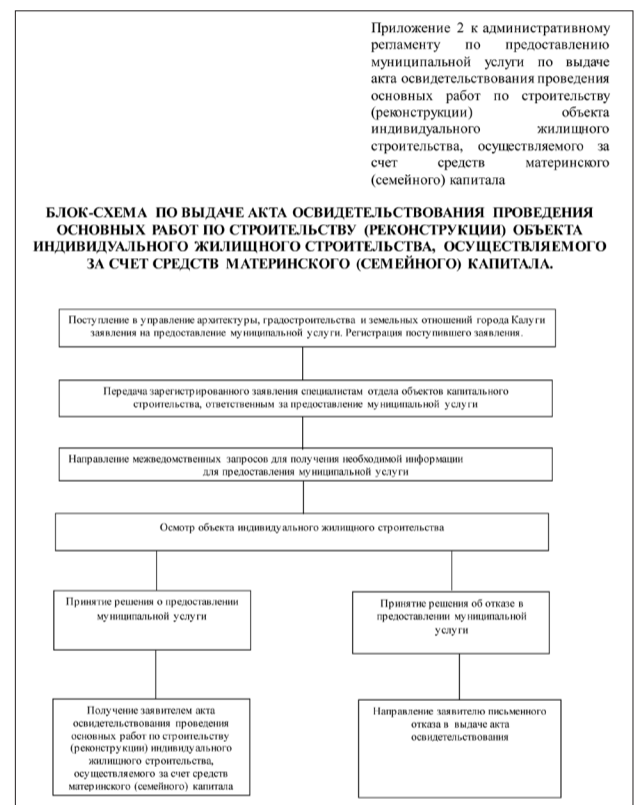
Приложение 2 к административному регламенту по предоставлению муниципальной услуги по выдаче акта освидетельствования проведения основных работ по строительству (реконструкции) объекта индивидуального жилищного строительства, осуществляемого за счет средств материнского (семейного) капитала

БЛОК-СХЕМА ПО ВЫДАЧЕ АКТА ОСВИДЕТЕЛЬСТВОВАНИЯ ПРОВЕДЕНИЯ ОСНОВНЫХ РАБОТ ПО СТРОИТЕЛЬСТВУ (РЕКОНСТРУКЦИИ) ОБЪЕКТА ИНДИВИДУАЛЬНОГО ЖИЛИЩНОГО СТРОИТЕЛЬСТВА, ОСУЩЕСТВЛЯЕМОГО ЗА СЧЕТ СРЕДСТВ МАТЕРИНСКОГО (СЕМЕЙНОГО) КАПИТАЛА.

Поступление в управление архитектуры, градостроительства и земельных отношений города Калуги заявления на предоставление муниципальной услуги. Регистрация поступившего заявления.

Передача зарегистрированного заявления специалистам отдела объектов капитального строительства, ответственным за предоставление муниципальной услуги

Направление межведомственных запросов для получения необходимой информации для предоставления муниципальной услуги

Осмотр объекта индивидуального жилищного строительства

Принятие решения о предоставлении муниципальной услуги

Принятие решения об отказе в предоставлении муниципальной услуги

Получение заявителем акта освидетельствования проведения основных работ по строительству (реконструкции) индивидуального жилищного строительства, осуществляемого за счет средств материнского (семейного) капитала

Направление заявителю письменного отказа в выдаче акта освидетельствования